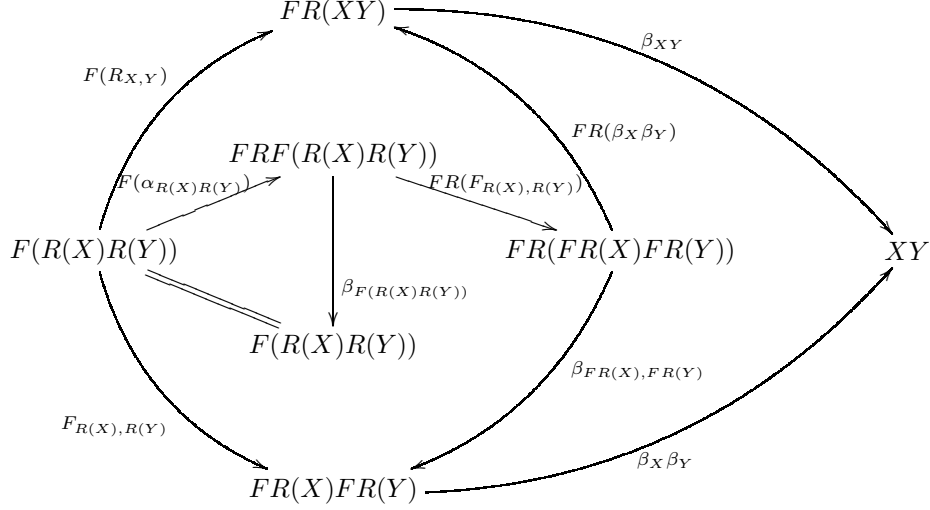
$FR(XY)$

$\beta_{XY}$

$F(R_{X,Y})$

$FR(\beta_X \beta_Y)$

$FRF(R(X)R(Y))$

$F(\alpha_{R(X)R(Y)})$

$FR(F_{R(X),R(Y)})$

$F(R(X)R(Y))$

$FR(FR(X)FR(Y))$

$XY$

$\beta_{F(R(X)R(Y))}$

$F(R(X)R(Y))$

$\beta_{FR(X),FR(Y)}$

$F_{R(X),R(Y)}$

$\beta_X \beta_Y$

$FR(X)FR(Y)$